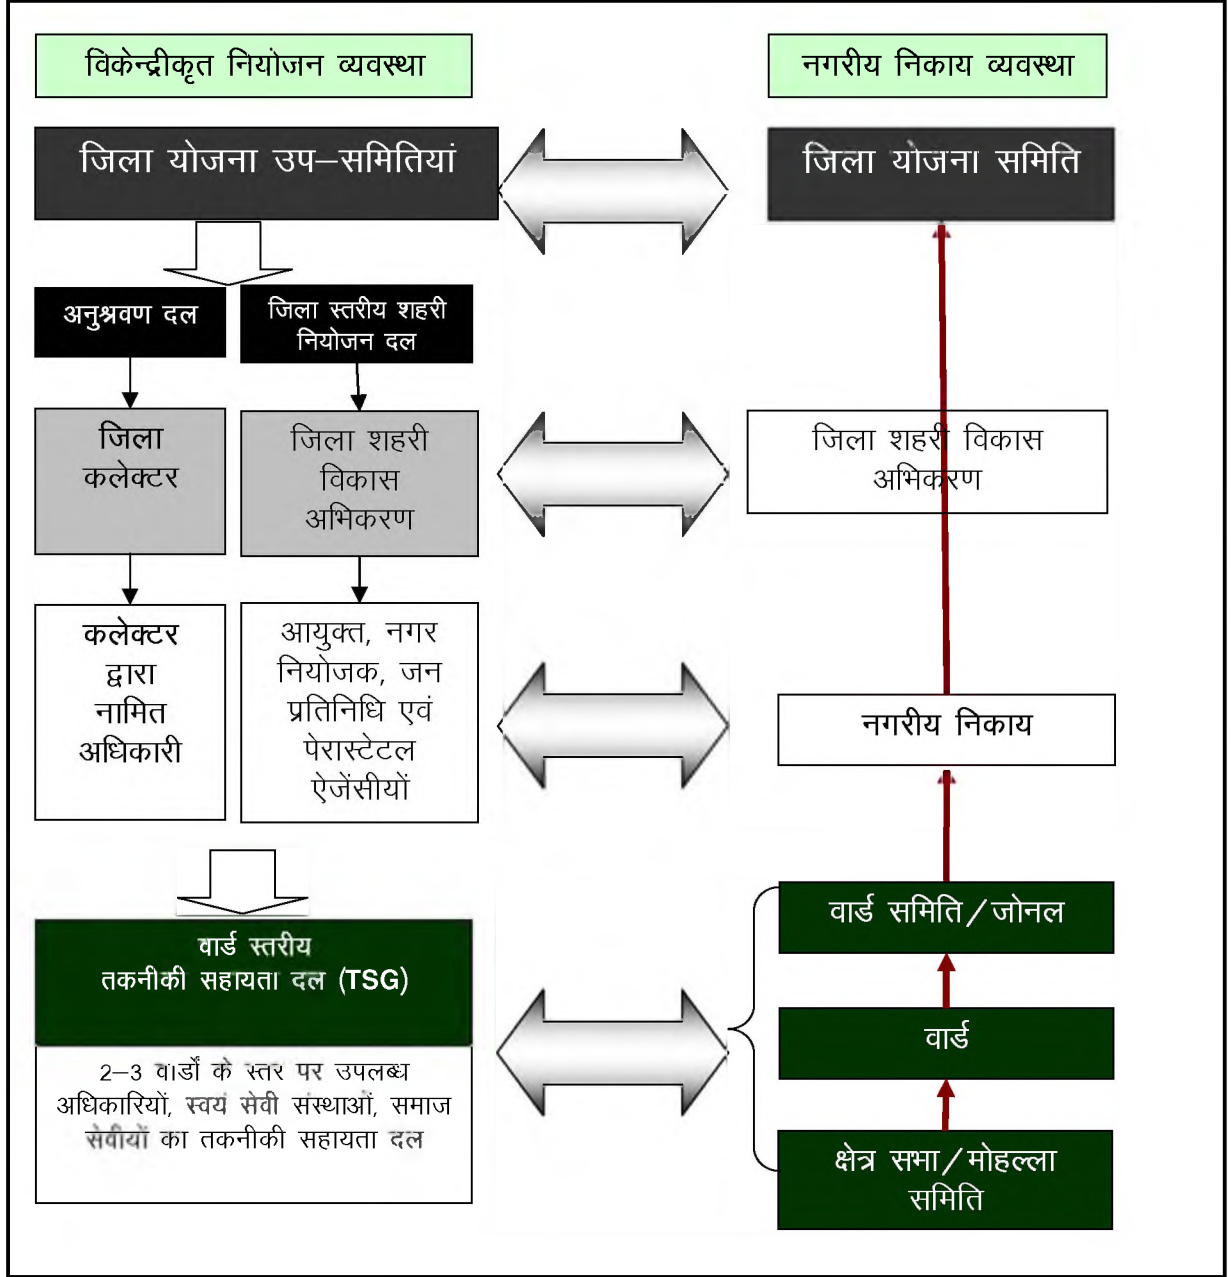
विकेन्द्रीकृत नियोजन व्यवस्था

नगरीय निकाय व्यवस्था

जिला योजना उप–समितियां

जिला योजना समिति

अनुश्रवण दल

जिला स्तरीय शहरी नियोजन दल

जिला कलेक्टर

जिला शहरी विकास अभिकरण

जिला शहरी विकास अभिकरण

कलेक्टर द्वारा नामित अधिकारी

आयुक्त, नगर नियोजक, जन प्रतिनिधि एवं पेरास्टेटल ऐजेंसीयों

नगरीय निकाय

वार्ड स्तरीय तकनीकी सहायता दल (TSG)

2–3 वार्डों के स्तर पर उपलब्ध अधिकारियों, स्वयं सेवी संस्थाओं, समाज सेवीयों का तकनीकी सहायता दल

वार्ड समिति / जोनल

वार्ड

क्षेत्र सभा / मोहल्ला समिति